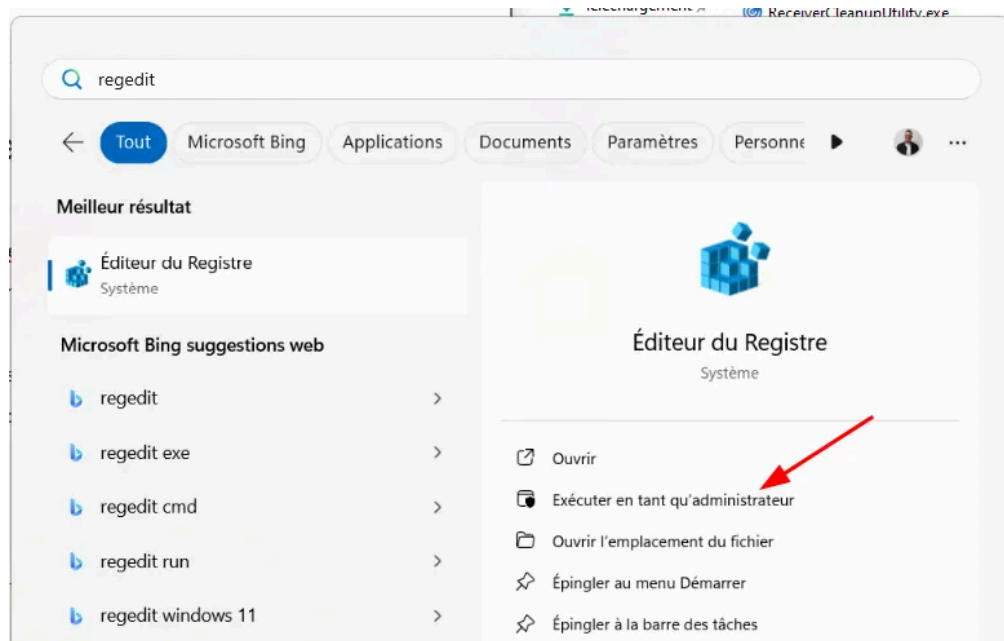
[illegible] ReceiverCleanupUtility.exe

regedit

Tout
Microsoft Bing
Applications
Documents
Paramètres
Personne

Meilleur résultat

Éditeur du Registre
Système

Microsoft Bing suggestions web

regedit
regedit exe
regedit cmd
regedit run
regedit windows 11

Éditeur du Registre
Système

Ouvrir
Exécuter en tant qu'administrateur
Ouvrir l'emplacement du fichier
Épingler au menu Démarrer
Épingler à la barre des tâches